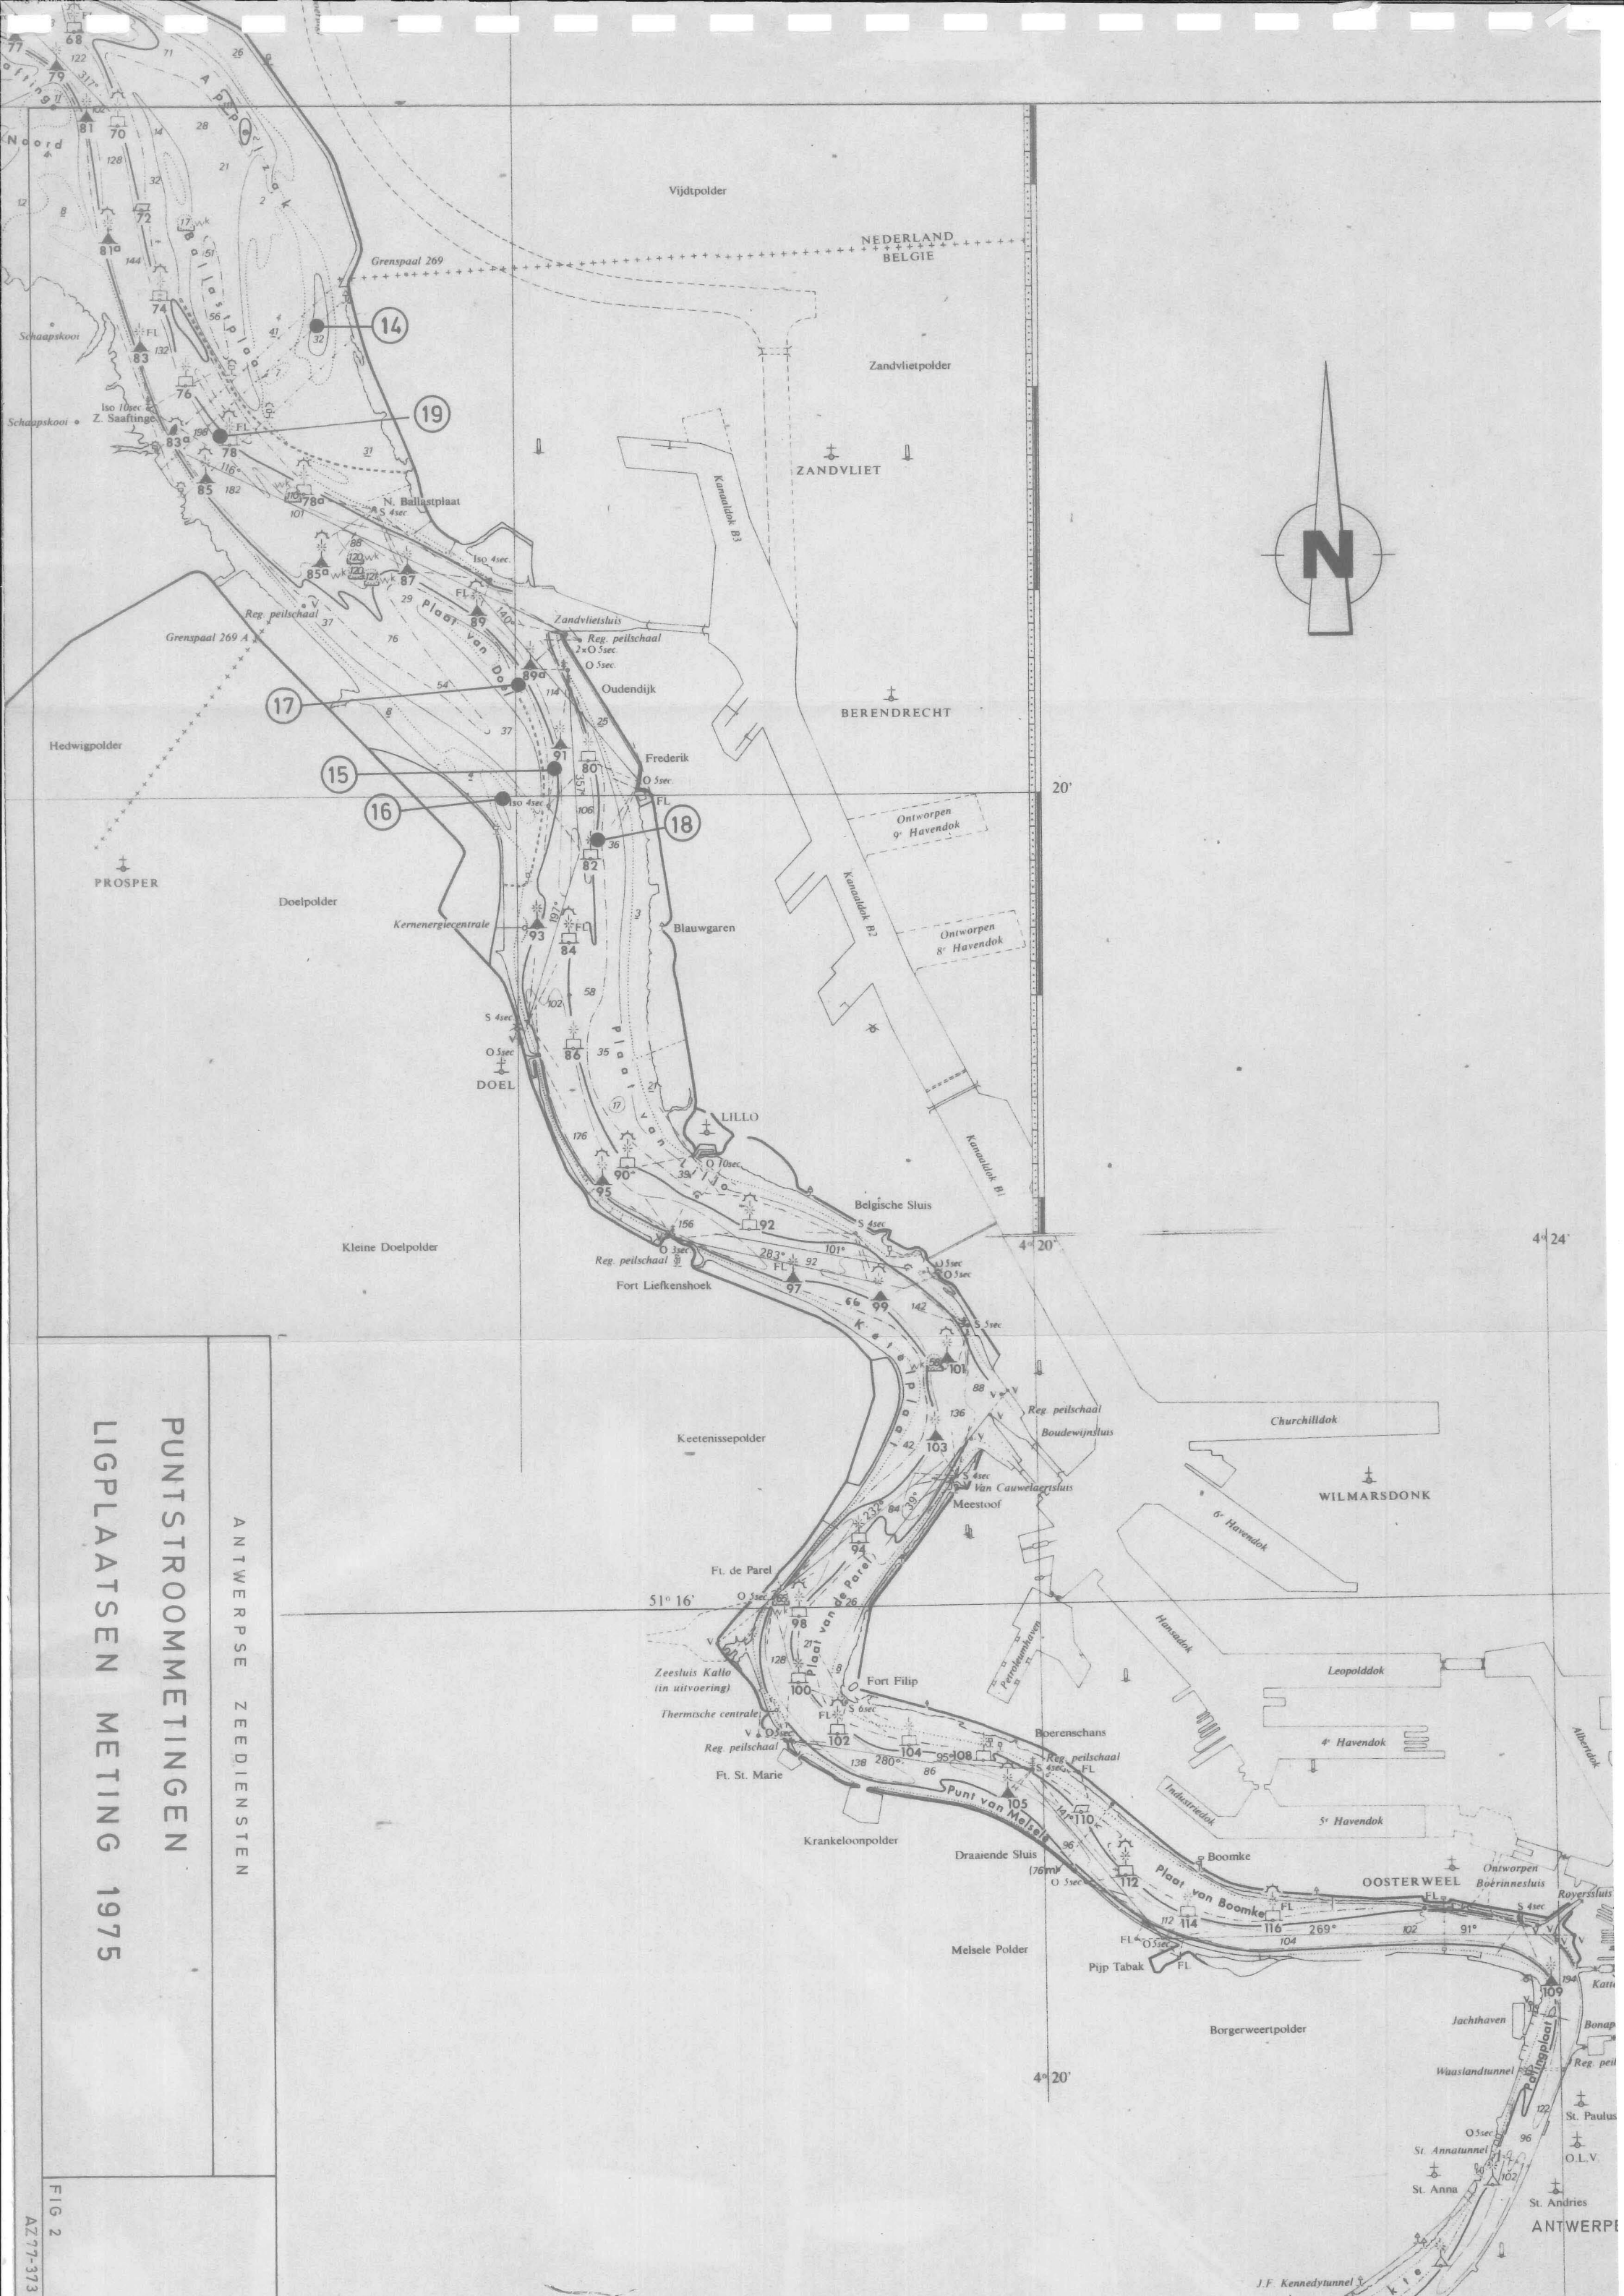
ANTWERPSE ZEEDIENSTEN

PUNTSTROOMMETINGEN

LIGPLAATSEN METING 1975

FIG 2

AZ77-373

N

NEDERLAND
BELGIE

Grenspaal 269

Vijdtpolder

Zandvlietpolder

ZANDVLIET

BERENDRECHT

Hedwigpolder

PROSPER

Doelpolder

Kleine Doelpolder

Keetenissepolder

Krankeloonpolder

Melsele Polder

Borgerweertpolder

WILMARSDONK

OOSTERWEEL

ANTWERP

Schaapskooi

Iso 10sec
Z. Saaftinge

N. Ballastplaat

Zandvlietsluis

Reg. peilschaal

Grenspaal 269 A

Oudendijk

Frederik

Plaat van Doel

Kernenergiecentrale

Blauwgaren

DOEL

LILLO

Fort Liefkenshoek

Belgische Sluis

Kanaaldok B3

Kanaaldok B2

Kanaaldok B1

Ontworpen 9e Havendok

Ontworpen 8e Havendok

Boudewijnsluis

Van Cauwelaertsluis

Meestoof

Churchilldok

6e Havendok

Hansadok

Leopolddok

4e Havendok

5e Havendok

Industriedok

Petroleumhaven

Albertdok

Ft. de Parel

Plaat van de Parel

Zeesluis Kallo (in uitvoering)

Thermische centrale

Ft. St. Marie

Fort Filip

Boerenschans

Punt van Melsele

Draaiende Sluis

Plaat van Boomke

Boomke

Pijp Tabak

Ontworpen Boerinnesluis

Royerssluis

Jachthaven

Waaslandtunnel

St. Annatunnel

St. Anna

St. Paulus

O.L.V

St. Andries

J.F. Kennedytunnel

20'

4° 20'

4° 24'

51° 16'

14

15

16

17

18

19